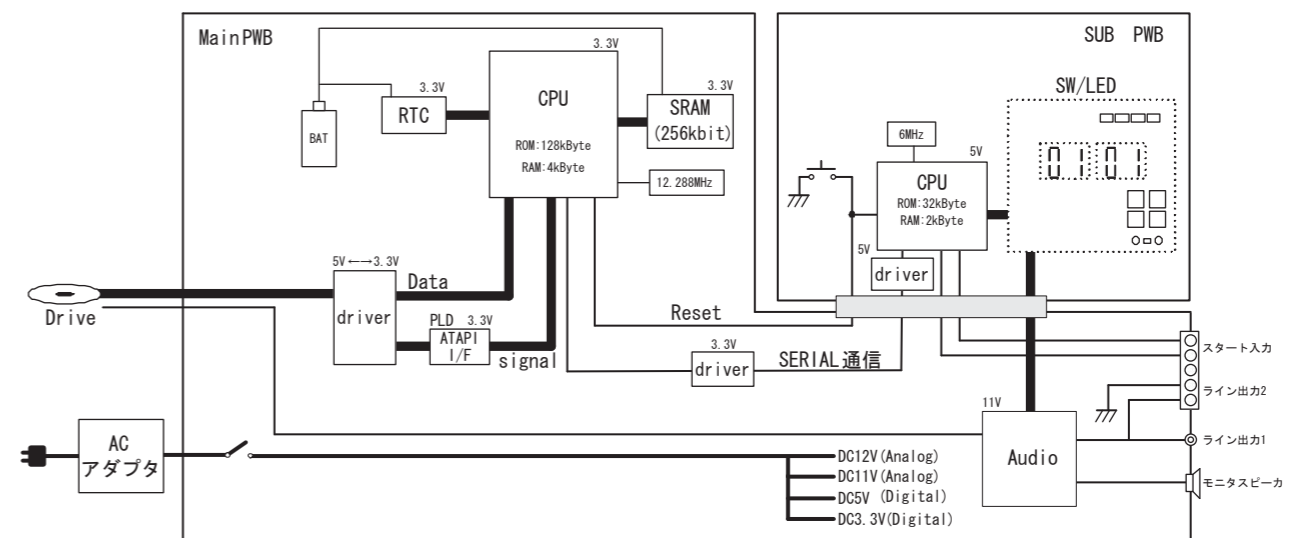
MainPWB

3.3V

3.3V

RTC

CPU

ROM:128kByte
RAM:4kByte

3.3V

SRAM
(256kbit)

BAT

12.288MHz

SUB PWB

SW/LED

6MHz

5V

CPU

ROM:32kByte
RAM:2kByte

01 01

5V

driver

5V←→3.3V

Data

Drive

driver

PLD 3.3V

ATAPI
I/F

signal

Reset

3.3V

driver

SERIAL通信

スタート入力

ライン出力2

11V

AC
アダプタ

Audio

ライン出力1

モニタスピーカ

DC12V(Analog)
DC11V(Analog)
DC5V (Digital)
DC3.3V(Digital)